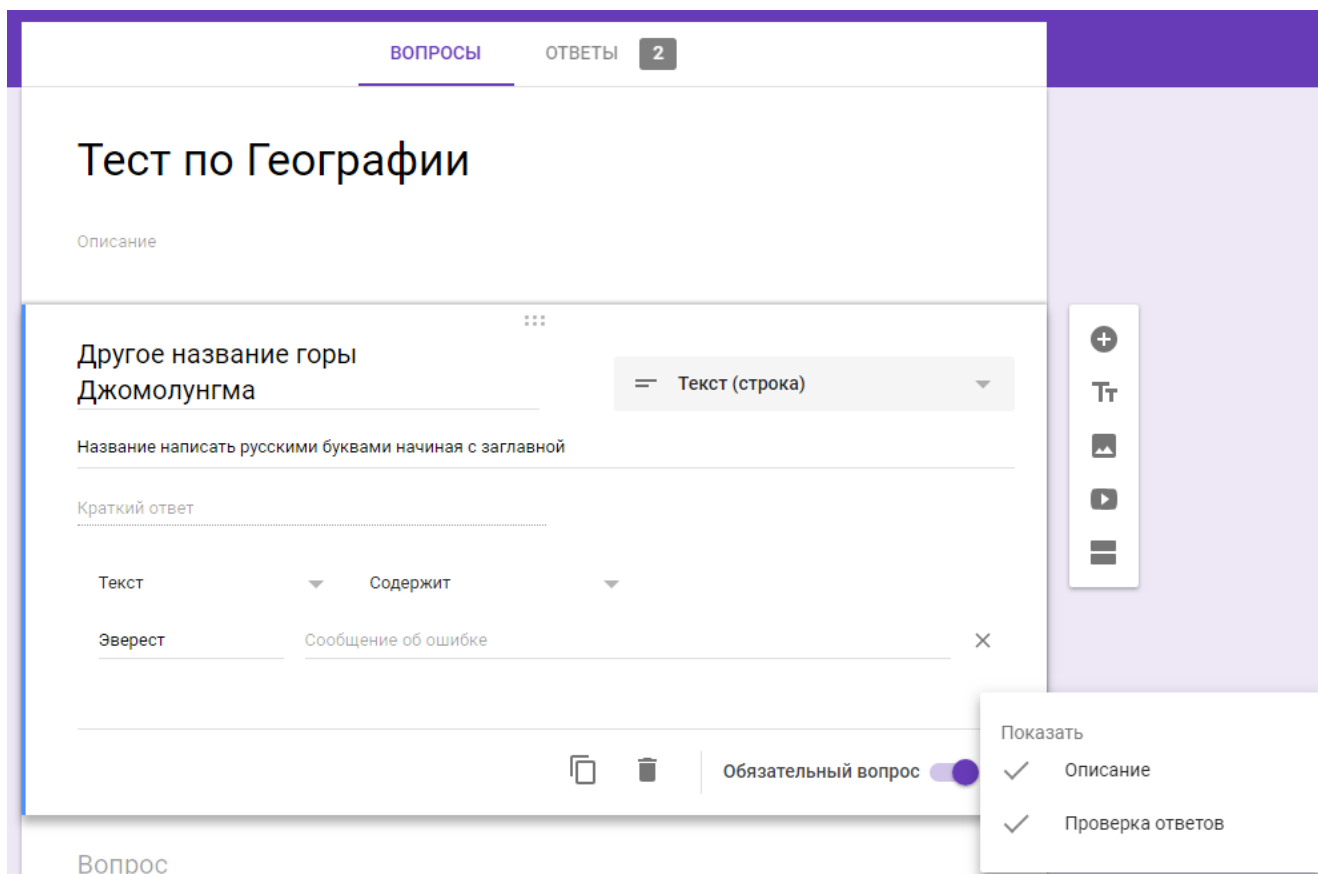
ВОПРОСЫ ОТВЕТЫ 2

Тест по Географии

Описание

Другое название горы Джомолунгма

Текст (строка)

Название написать русскими буквами начиная с заглавной

Краткий ответ

Текст Содержит

Эверест Сообщение об ошибке

Обязательный вопрос

Показать

Описание

Проверка ответов

Вопрос